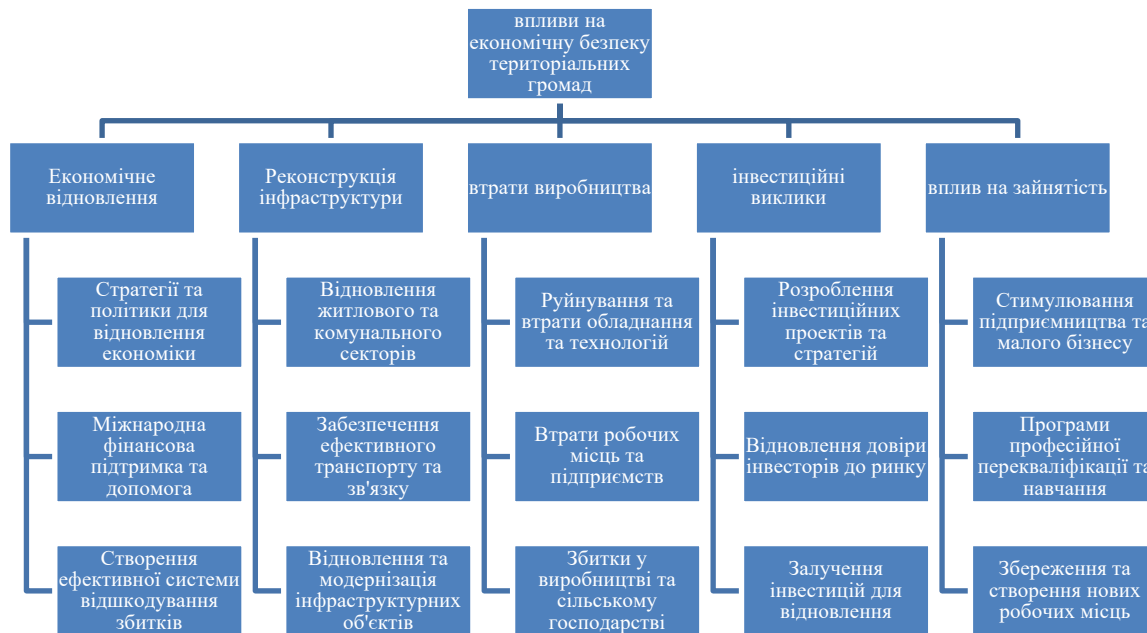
впливи на економічну безпеку територіальних громад

Економічне відновлення

Стратегії та політики для відновлення економіки

Міжнародна фінансова підтримка та допомога

Створення ефективної системи відшкодування збитків

Реконструкція інфраструктури

Відновлення житлового та комунального секторів

Забезпечення ефективного транспорту та зв'язку

Відновлення та модернізація інфраструктурних об'єктів

втрати виробництва

Руйнування та втрати обладнання та технологій

Втрати робочих місць та підприємств

Збитки у виробництві та сільському господарстві

інвестиційні виклики

Розроблення інвестиційних проектів та стратегій

Відновлення довіри інвесторів до ринку

Залучення інвестицій для відновлення

вплив на зайнятість

Стимулювання підприємництва та малого бізнесу

Програми професійної перекваліфікації та навчання

Збереження та створення нових робочих місць